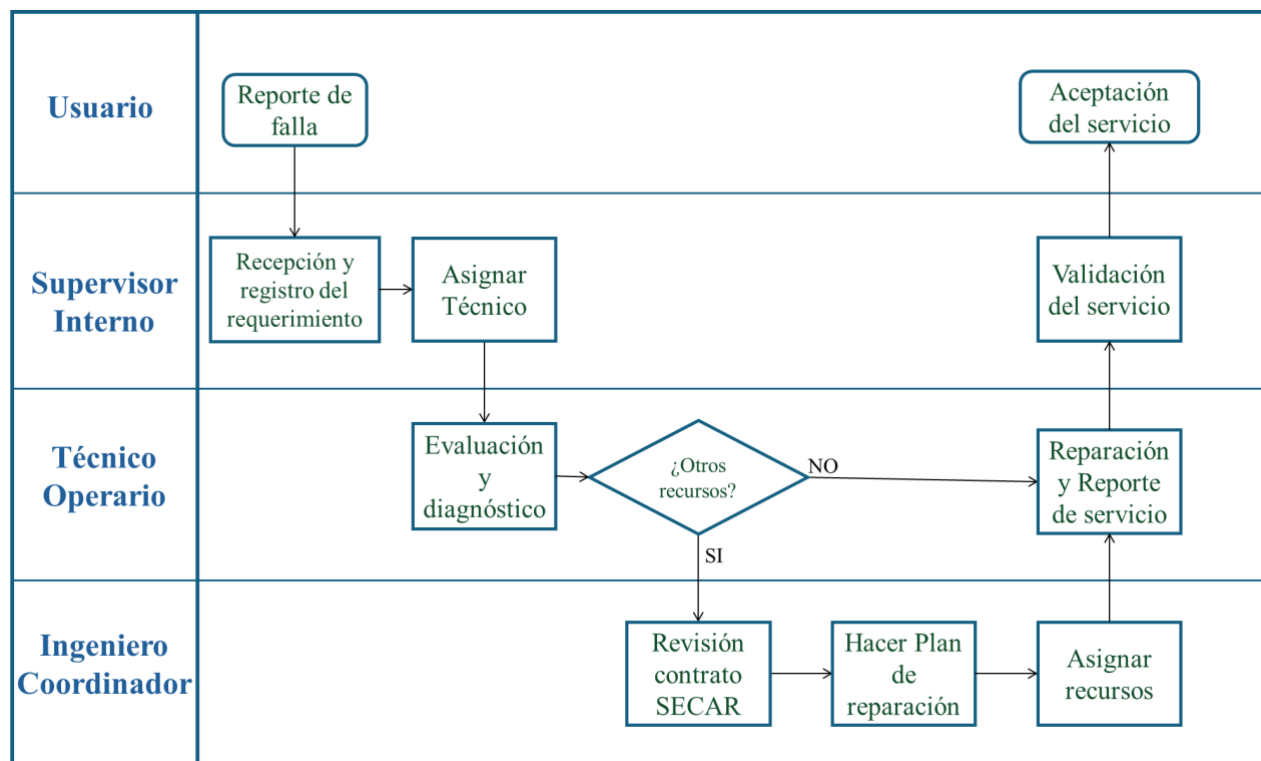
Usuario

Reporte de falla

Aceptación del servicio

Supervisor Interno

Recepción y registro del requerimiento

Asignar Técnico

Validación del servicio

Técnico Operario

Evaluación y diagnóstico

¿Otros recursos?

NO

Reparación y Reporte de servicio

SI

Ingeniero Coordinador

Revisión contrato SECAR

Hacer Plan de reparación

Asignar recursos